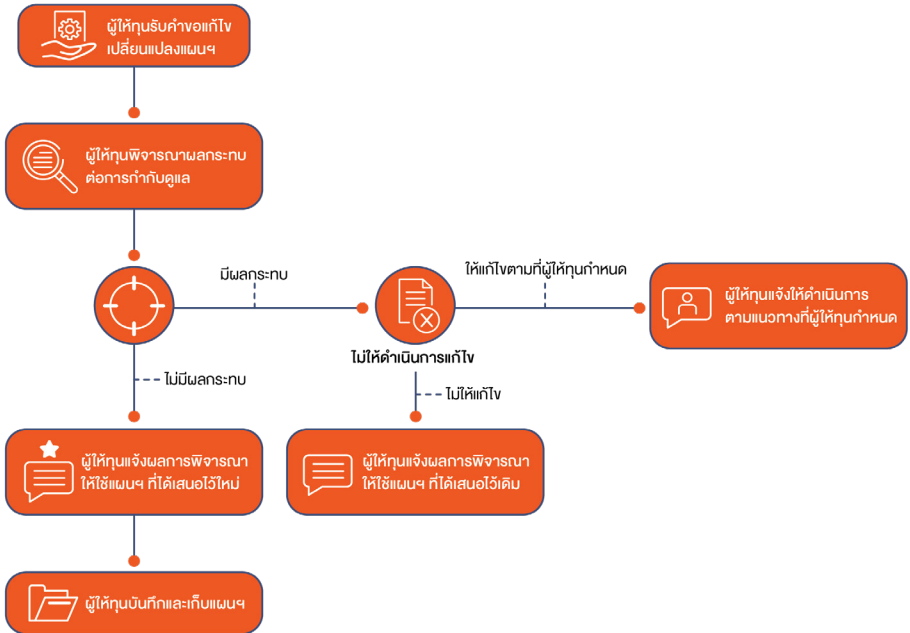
ผู้ให้ทุนรับคำขอแก้ไข เปลี่ยนแปลงแผนฯ

ผู้ให้ทุนพิจารณาผลกระทบ ต่อการกำกับดูแล

มีผลกระทบ

ไม่ให้ดำเนินการแก้ไข

ให้แก้ไขตามที่ผู้ให้ทุนกำหนด

ผู้ให้ทุนแจ้งให้ดำเนินการ ตามแนวทางที่ผู้ให้ทุนกำหนด

ไม่มีผลกระทบ

ไม่ให้แก้ไข

ผู้ให้ทุนแจ้งผลการพิจารณา ให้ใช้แผนฯ ที่ได้เสนอไว้ใหม่

ผู้ให้ทุนแจ้งผลการพิจารณา ให้ใช้แผนฯ ที่ได้เสนอไว้เดิม

ผู้ให้ทุนบันทึกและเก็บแผนฯ